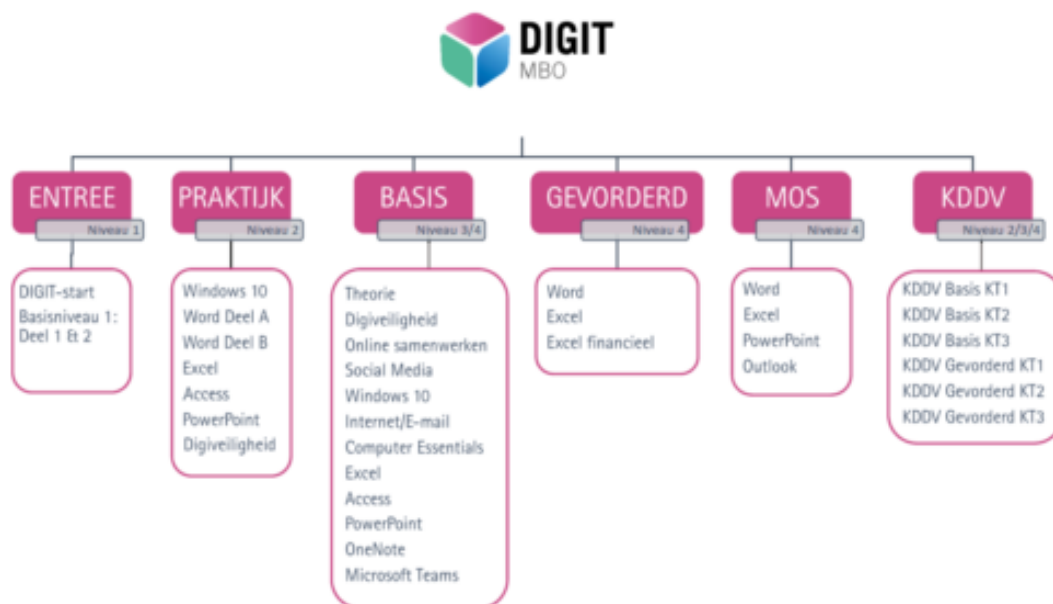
DIGIT
MBO

ENTREE
Niveau 1
DIGIT-start
Basisniveau 1: Deel 1 & 2

PRAKTIJK
Niveau 2
Windows 10
Word Deel A
Word Deel B
Excel
Access
PowerPoint
Digiveiligheid

BASIS
Niveau 3/4
Theorie
Digiveiligheid
Online samenwerken
Social Media
Windows 10
Internet/E-mail
Computer Essentials
Excel
Access
PowerPoint
OneNote
Microsoft Teams

GEVORDERD
Niveau 4
Word
Excel
Excel financieel

MOS
Niveau 4
Word
Excel
PowerPoint
Outlook

KDDV
Niveau 2/3/4
KDDV Basis KT1
KDDV Basis KT2
KDDV Basis KT3
KDDV Gevorderd KT1
KDDV Gevorderd KT2
KDDV Gevorderd KT3